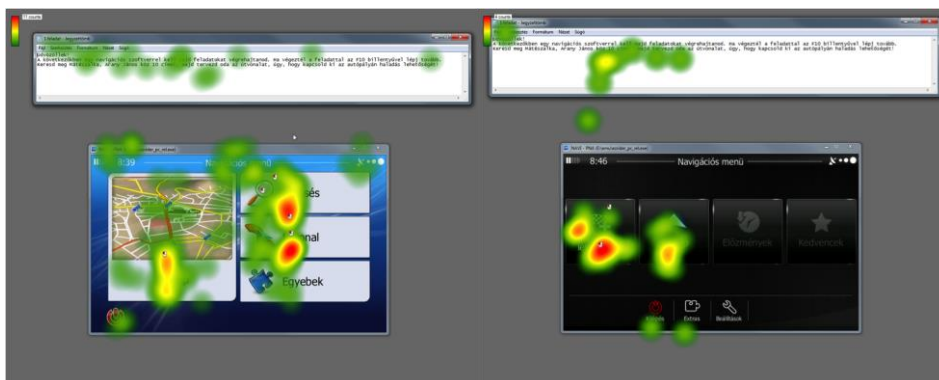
Fájl Szerkesztés Formátum Nézet Súgó

A következőkben egy navigációs szoftverrel kell majd feladatokat végrehajtanod. Ha végeztél a feladattal az F10 billentyűvel lépj tovább. Keresd meg Hatvanban, Arany János és 10 címet, majd tervezd oda az útvonalat, úgy, hogy kapcsold ki az autópályán haladás lehetőségét!

8:39
Navigáció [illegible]
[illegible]és
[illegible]nal
Egyebek

Fájl Szerkesztés Formátum Nézet Súgó

A következőkben egy navigációs szoftverrel kell majd feladatokat végrehajtanod. Ha végeztél a feladattal az F10 billentyűvel lépj tovább. Keresd meg Hatvanban, Arany János és 10 címet, majd tervezd oda az útvonalat, úgy, hogy kapcsold ki az autópályán haladás lehetőségét!

8:46
Navigációs menü
Előzmények
Kedvencek
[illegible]
Extrák
Beállítások